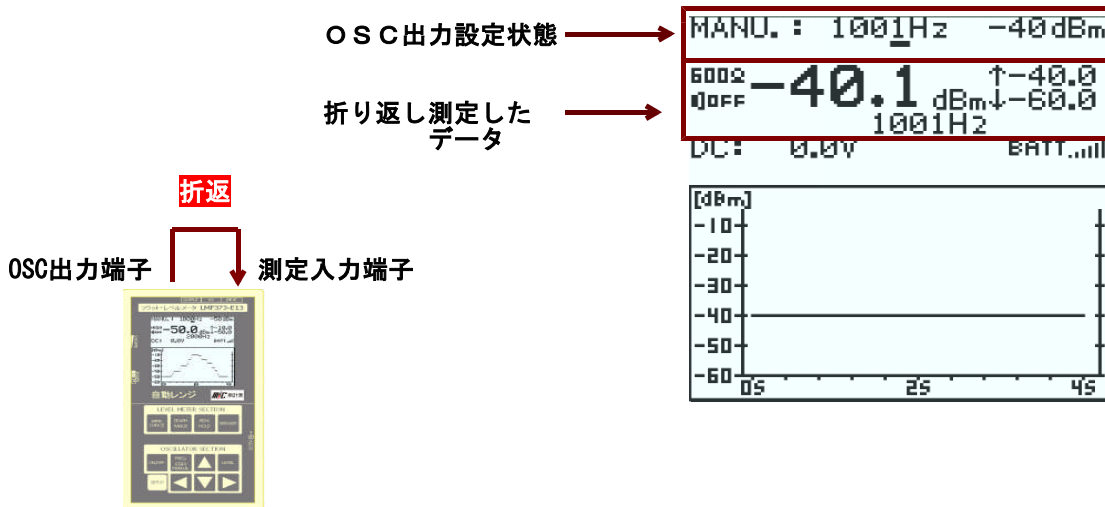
ＯＳＣ出力設定状態

MANU.: 1001Hz -40dBm

折り返し測定したデータ

600Ω
OFF
-40.1 dBm
↑-40.0
↓-60.0
1001Hz

DC: 0.0V BATT

折返

OSC出力端子

測定入力端子

[dBm]
-10
-20
-30
-40
-50
-60
0S
2S
4S

-50.0
自動レンジ
LEVEL METER SECTION
OSCILLATOR SECTION